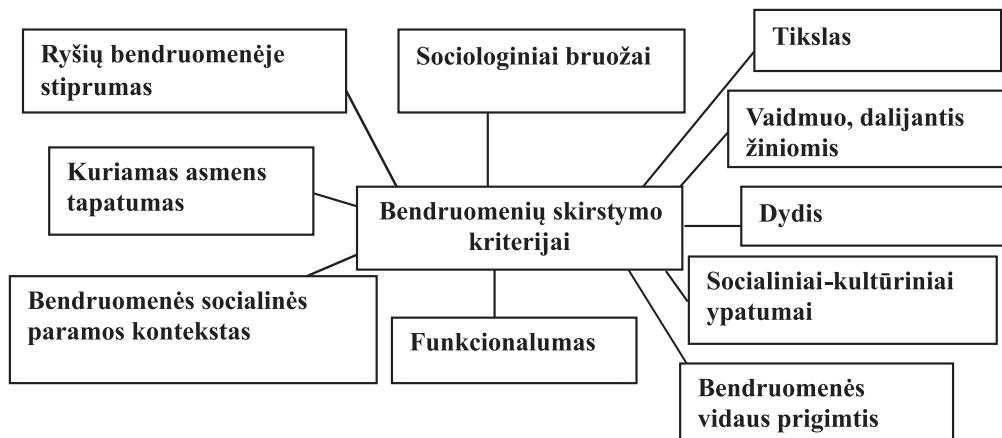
Ryšių bendruomenėje stiprumas

Sociologiniai bruožai

Tikslas

Vaidmuo, dalijantis žiniomis

Kuriamas asmens tapatumas

Bendruomenių skirstymo kriterijai

Dydis

Socialiniai-kultūriniai ypatumai

Bendruomenės socialinės paramos kontekstas

Funkcionalumas

Bendruomenės vidaus prigimtis